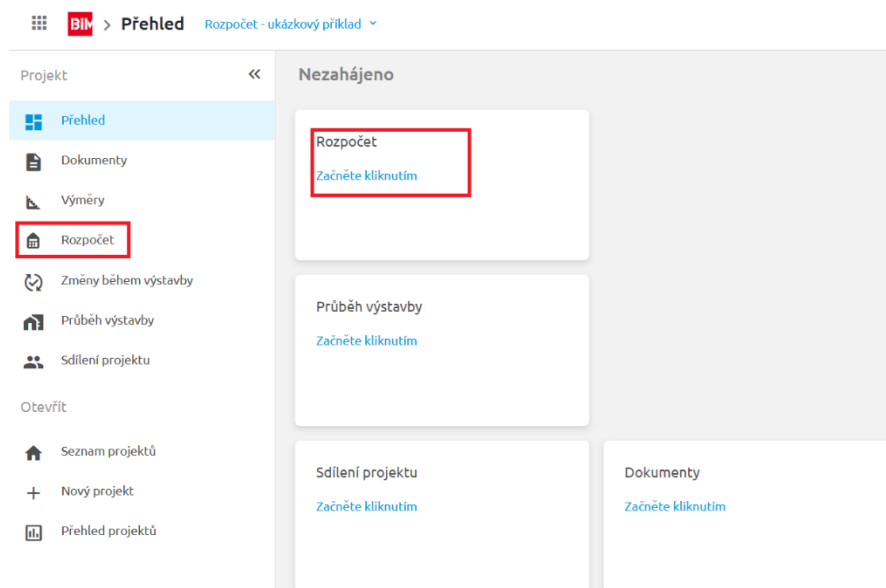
BIM > Přehled Rozpočet - ukázkový příklad

Projekt «

Přehled

Dokumenty

Výměry

Rozpočet

Změny během výstavby

Průběh výstavby

Sdílení projektu

Otevřít

Seznam projektů

Nový projekt

Přehled projektů

Nezahájeno

Rozpočet
Začněte kliknutím

Průběh výstavby
Začněte kliknutím

Sdílení projektu
Začněte kliknutím

Dokumenty
Začněte kliknutím